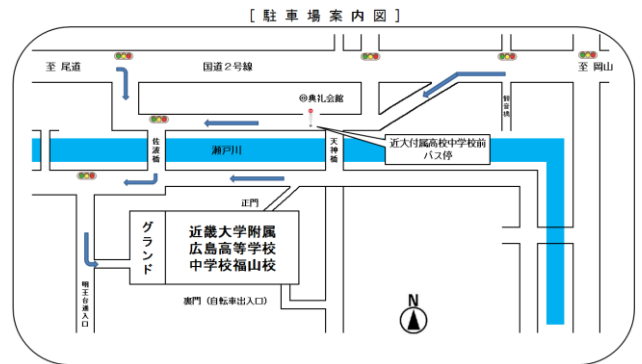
[ 駐 車 場 案 内 図 ]

至 尾道

国道２号線

至 岡山

㊞典礼会館

近大付属高校中学校前
バス停

瀬戸川

佐渡橋

天神橋

明王台通入口

正門

グランド

近畿大学附属
広島高等学校
中学校福山校

裏門（自転車出入口）

N